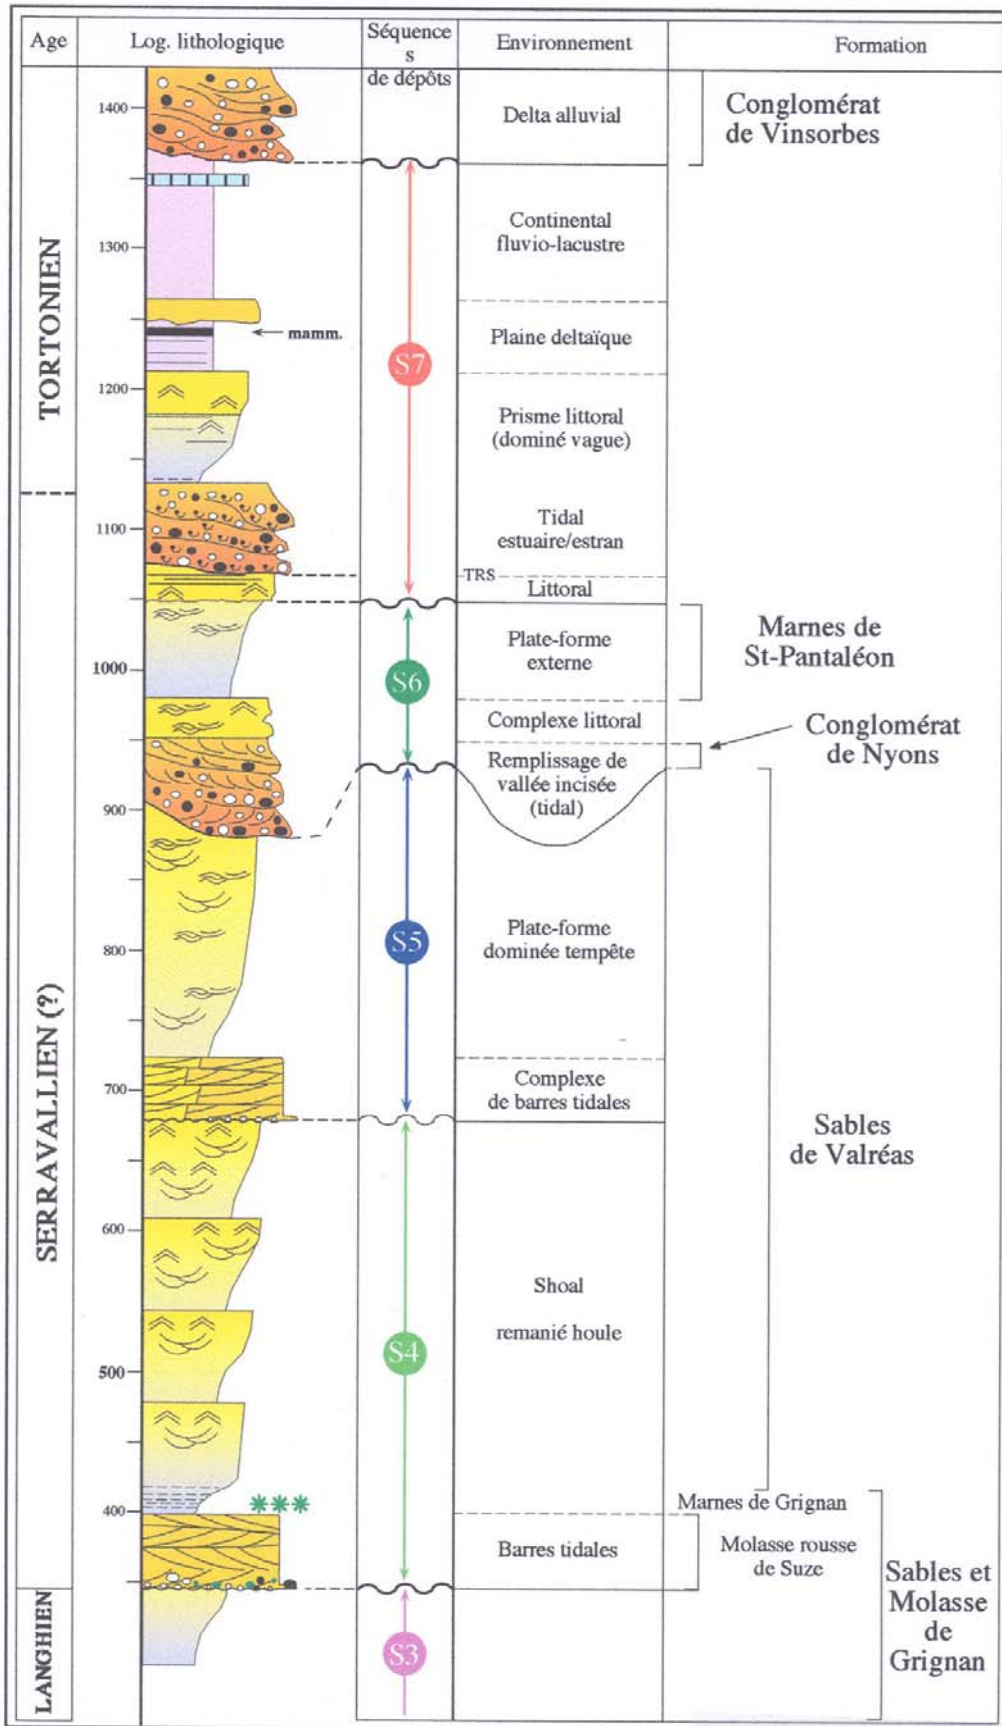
| Age | Log. lithologique | Séquences de dépôts | Environnement | Formation |
|---|---|---|---|---|

TORTONIEN

1400
1300
1200
1100
1000
900
800
700
600
500
400

mamm.

SERRAVALLIEN (?)

LANGHIEN

S7
S6
S5
S4
S3

Delta alluvial

Continental fluvio-lacustre

Plaine deltaïque

Prisme littoral (dominé vague)

Tidal estuaire/estran

TRS

Littoral

Plate-forme externe

Complexe littoral

Remplissage de vallée incisée (tidal)

Plate-forme dominée tempête

Complexe de barres tidales

Shoal

remanié houle

Barres tidales

Conglomérat de Vinsorbes

Marnes de St-Pantaléon

Conglomérat de Nyons

Sables de Valréas

Marnes de Grignan

Molasse rousse de Suze

Sables et Molasse de Grignan